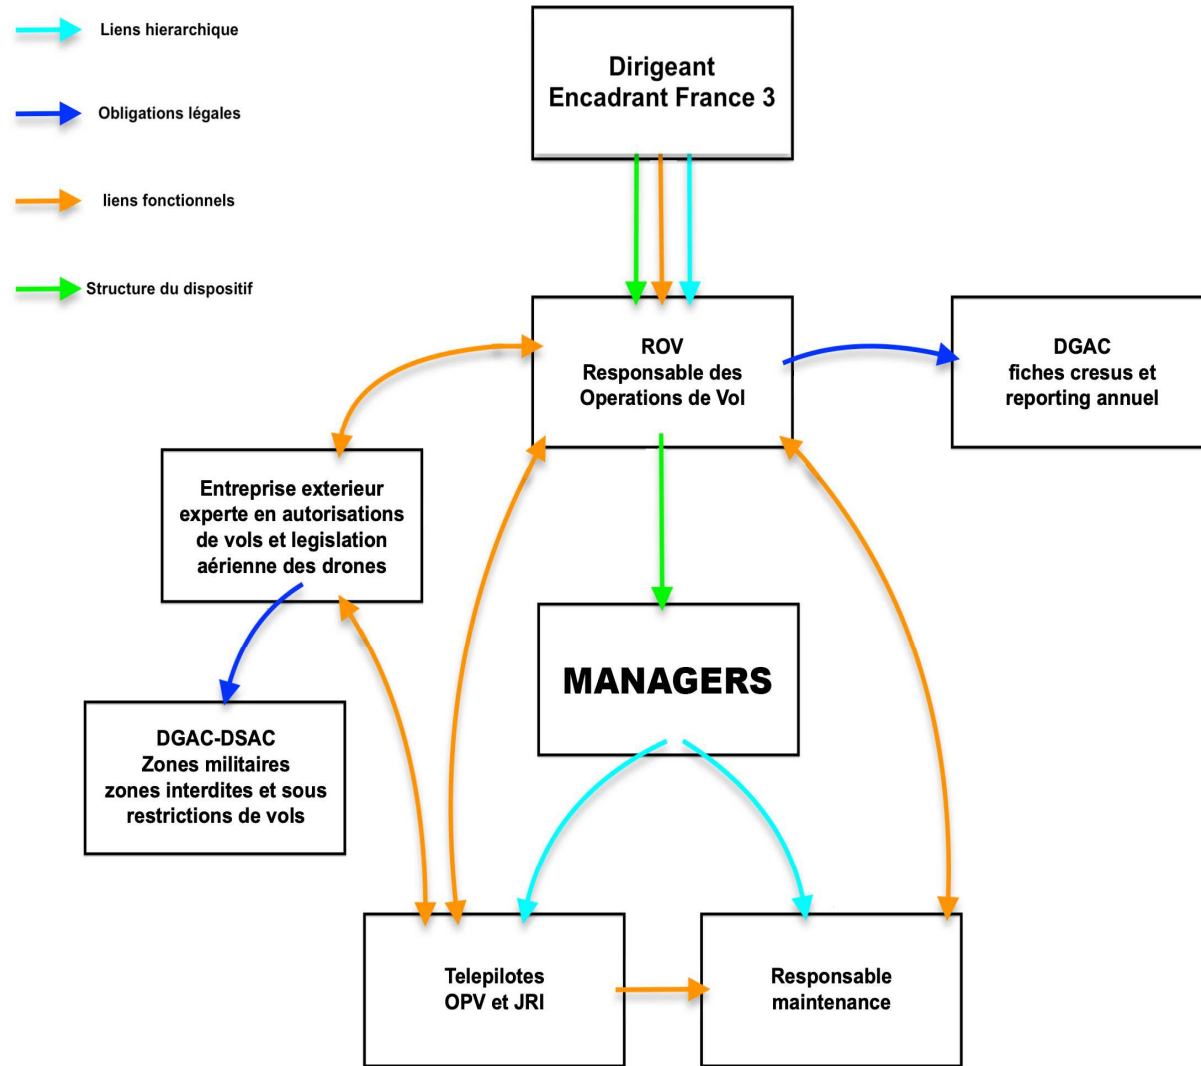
Liens hierarchique

Obligations légales

liens fonctionnels

Structure du dispositif

Dirigeant
Encadrant France 3

ROV
Responsable des
Operations de Vol

DGAC
fiches cresus et
reporting annuel

Entreprise exterieur
experte en autorisations
de vols et legislation
aérienne des drones

MANAGERS

DGAC-DSAC
Zones militaires
zones interdites et sous
restrictions de vols

Telepilotes
OPV et JRI

Responsable
maintenance